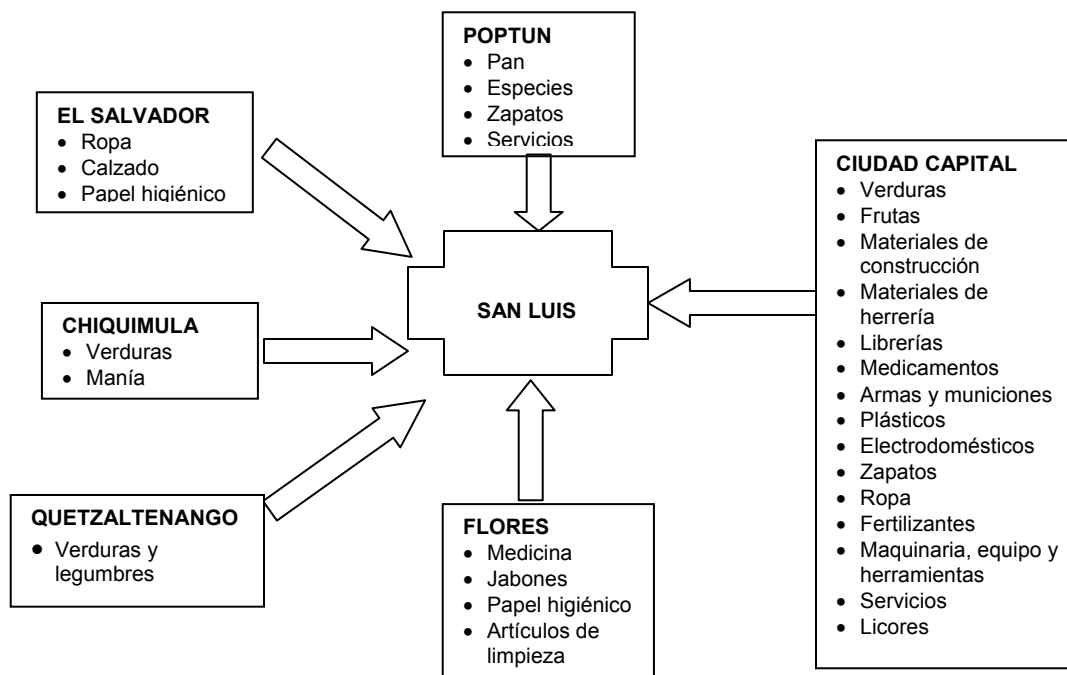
POPTUN
- Pan
- Especies
- Zapatos
- Servicios

EL SALVADOR
- Ropa
- Calzado
- Papel higiénico

CIUDAD CAPITAL
- Verduras
- Frutas
- Materiales de construcción
- Materiales de herrería
- Librerías
- Medicamentos
- Armas y municiones
- Plásticos
- Electrodomésticos
- Zapatos
- Ropa
- Fertilizantes
- Maquinaria, equipo y herramientas
- Servicios
- Licores

SAN LUIS

CHIQUIMULA
- Verduras
- Manía

QUETZALTENANGO
- Verduras y legumbres

FLORES
- Medicina
- Jabones
- Papel higiénico
- Artículos de limpieza